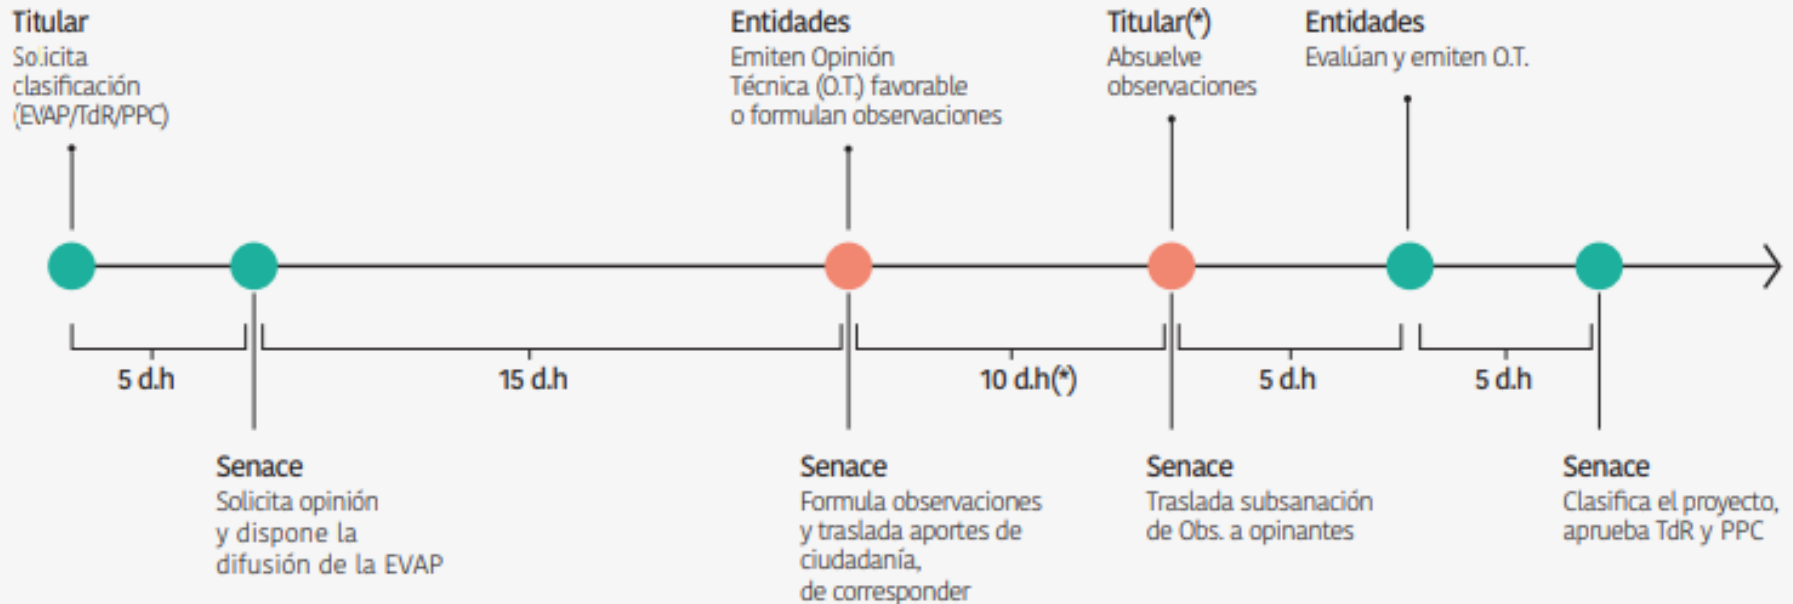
Titular
Solicita clasificación (EVAP/TdR/PPC)

Entidades
Emiten Opinión Técnica (O.T.) favorable o formulan observaciones

Titular(*)
Absuelve observaciones

Entidades
Evalúan y emiten O.T.

5 d.h

15 d.h

10 d.h(*)

5 d.h

5 d.h

Senace
Solicita opinión y dispone la difusión de la EVAP

Senace
Formula observaciones y traslada aportes de ciudadanía, de corresponder

Senace
Traslada subsanación de Obs. a opinantes

Senace
Clasifica el proyecto, aprueba TdR y PPC